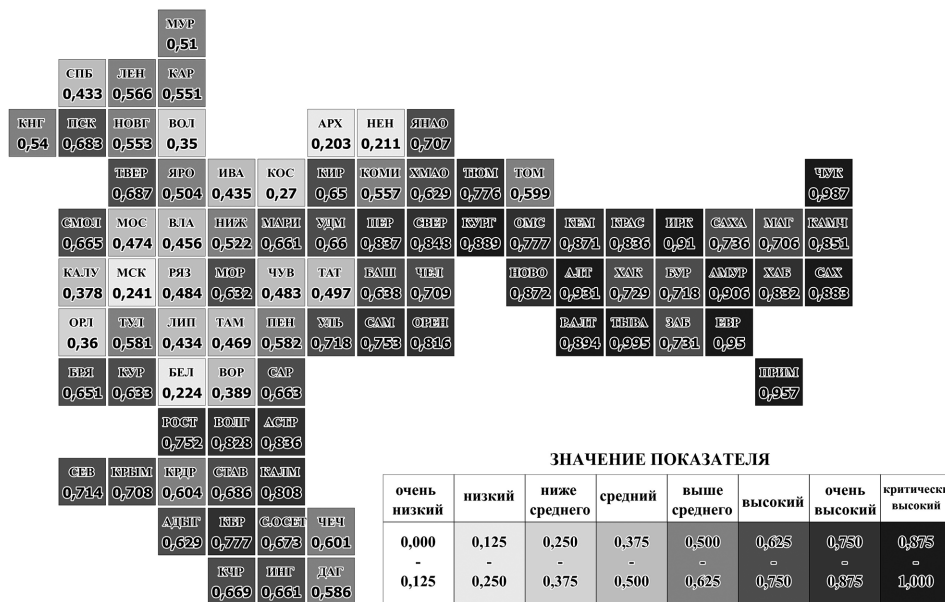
МУР 0,51

СПБ 0,433 | ЛЕН 0,566 | КАР 0,551

КНГ 0,54 | ПСК 0,683 | НОВГ 0,553 | ВОЛ 0,35 | АРХ 0,203 | НЕН 0,211 | ЯНАО 0,707

ТВЕР 0,687 | ЯРО 0,504 | ИВА 0,435 | КОС 0,27 | КИР 0,65 | КОМИ 0,557 | ХМАО 0,629 | ТЮМ 0,776 | ТОМ 0,599 | ЧУК 0,987

СМОЛ 0,665 | МОС 0,474 | ВЛА 0,456 | НИЖ 0,522 | МАРИ 0,661 | УДМ 0,66 | ПЕР 0,837 | СВЕР 0,848 | КУРГ 0,889 | ОМС 0,777 | КЕМ 0,871 | КРАС 0,836 | ИРК 0,91 | САХА 0,736 | МАГ 0,706 | КАМЧ 0,851

КАЛУ 0,378 | МСК 0,241 | РЯЗ 0,484 | МОР 0,632 | ЧУВ 0,483 | ТАТ 0,497 | БАШ 0,638 | ЧЕЛ 0,709 | НОВО 0,872 | АЛТ 0,931 | ХАК 0,729 | БУР 0,718 | АМУР 0,906 | ХАБ 0,832 | САХ 0,883

ОРЛ 0,36 | ТУЛ 0,581 | ЛИП 0,434 | ТАМ 0,469 | ПЕН 0,582 | УЛЬ 0,718 | САМ 0,753 | ОРЕН 0,816 | РАЛТ 0,894 | ТЫВА 0,995 | ЗАБ 0,731 | ЕВР 0,95

БРЯ 0,651 | КУР 0,633 | БЕЛ 0,224 | ВОР 0,389 | САР 0,663 | ПРИМ 0,957

РОСТ 0,752 | ВОЛГ 0,828 | АСТР 0,836

СЕВ 0,714 | КРЫМ 0,708 | КРДР 0,604 | СТАВ 0,686 | КАЛМ 0,808

АДЫГ 0,629 | КБР 0,777 | С.ОСЕТ 0,673 | ЧЕЧ 0,601

КЧР 0,669 | ИНГ 0,661 | ДАГ 0,586

ЗНАЧЕНИЕ ПОКАЗАТЕЛЯ

| очень низкий | низкий | ниже среднего | средний | выше среднего | высокий | очень высокий | критически высокий |
|---|---|---|---|---|---|---|---|
| 0,000 - 0,125 | 0,125 - 0,250 | 0,250 - 0,375 | 0,375 - 0,500 | 0,500 - 0,625 | 0,625 - 0,750 | 0,750 - 0,875 | 0,875 - 1,000 |